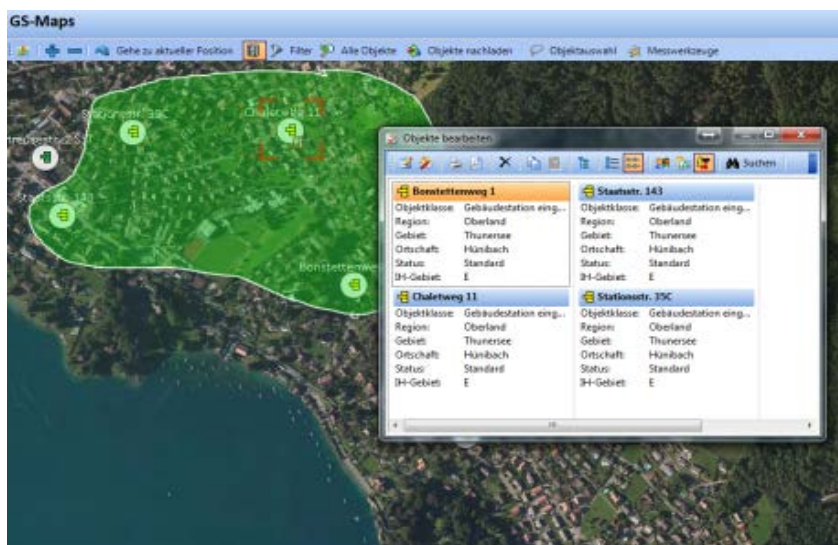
GS-Maps

Gehe zu aktueller Position Filter Alle Objekte Objekte nachladen Objektauswahl Messwerkzeuge

Stationsstr. 35C
Chaletweg 11
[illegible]
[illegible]
Bonstettenweg

Objekte bearbeiten

Suchen

| Bonstettenweg 1 | | Staatsstr. 143 | |
|---|---|---|---|
| Objektklasse: | Gebäudestation eing... | Objektklasse: | Gebäudestation eing... |
| Region: | Oberland | Region: | Oberland |
| Gebiet: | Thunersee | Gebiet: | Thunersee |
| Ortschaft: | Hünibach | Ortschaft: | Hünibach |
| Status: | Standard | Status: | Standard |
| IH-Gebiet: | E | IH-Gebiet: | E |

| Chaletweg 11 | | Stationsstr. 35C | |
|---|---|---|---|
| Objektklasse: | Gebäudestation eing... | Objektklasse: | Gebäudestation eing... |
| Region: | Oberland | Region: | Oberland |
| Gebiet: | Thunersee | Gebiet: | Thunersee |
| Ortschaft: | Hünibach | Ortschaft: | Hünibach |
| Status: | Standard | Status: | Standard |
| IH-Gebiet: | E | IH-Gebiet: | E |